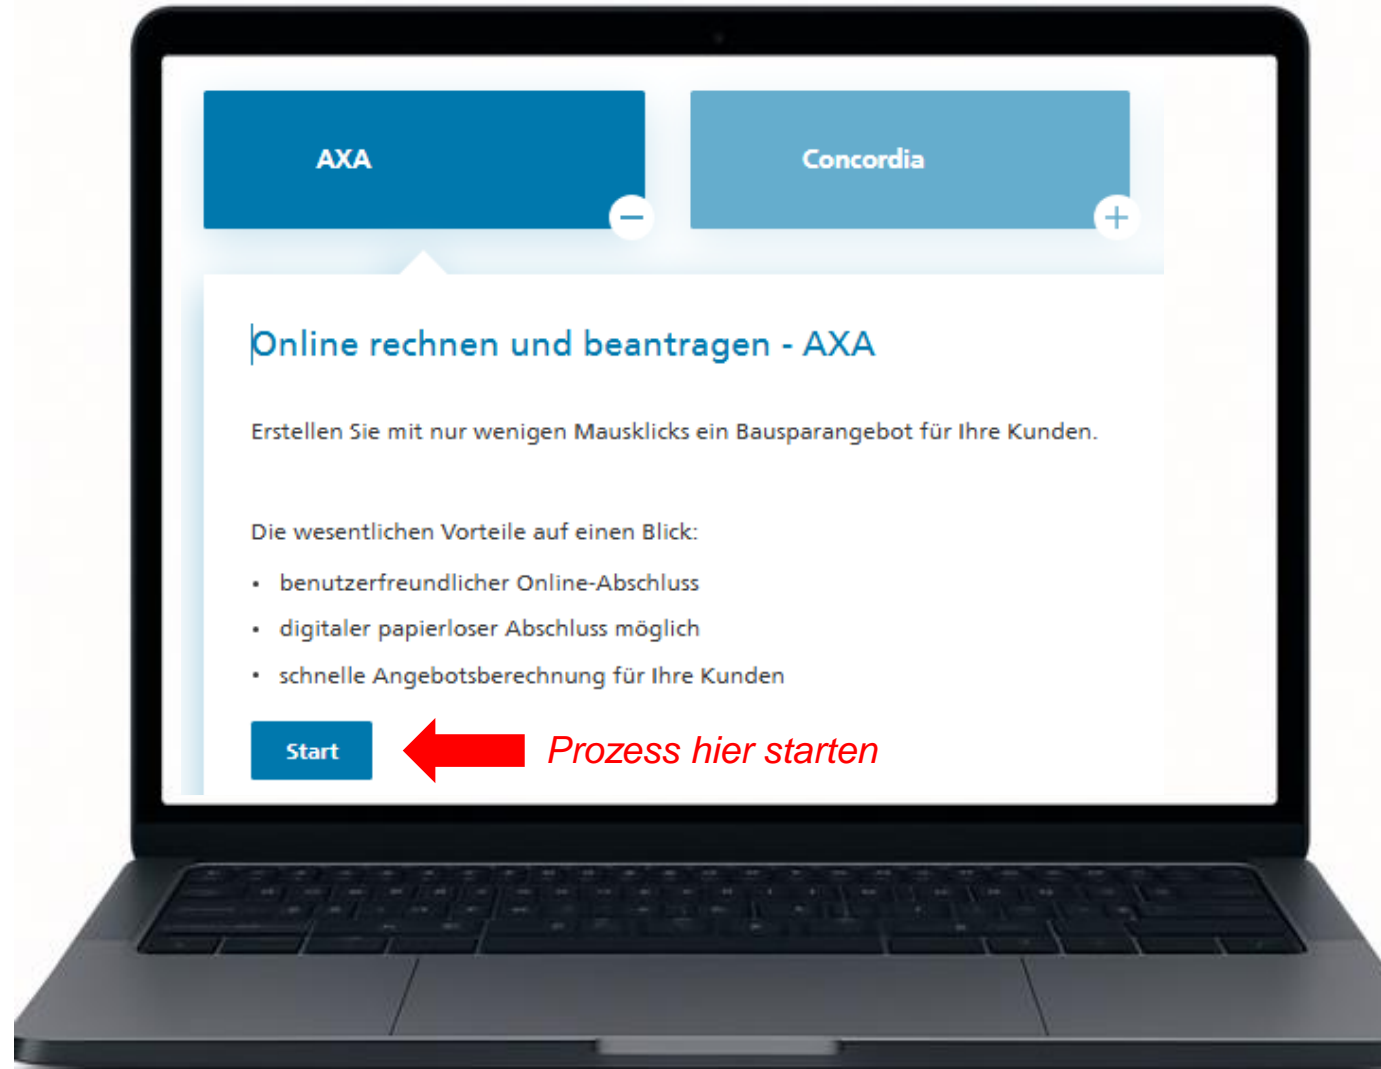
AXA

Concordia

Online rechnen und beantragen - AXA

Erstellen Sie mit nur wenigen Mausklicks ein Bausparangebot für Ihre Kunden.

Die wesentlichen Vorteile auf einen Blick:

- benutzerfreundlicher Online-Abschluss
- digitaler papierloser Abschluss möglich
- schnelle Angebotsberechnung für Ihre Kunden

Start

Prozess hier starten